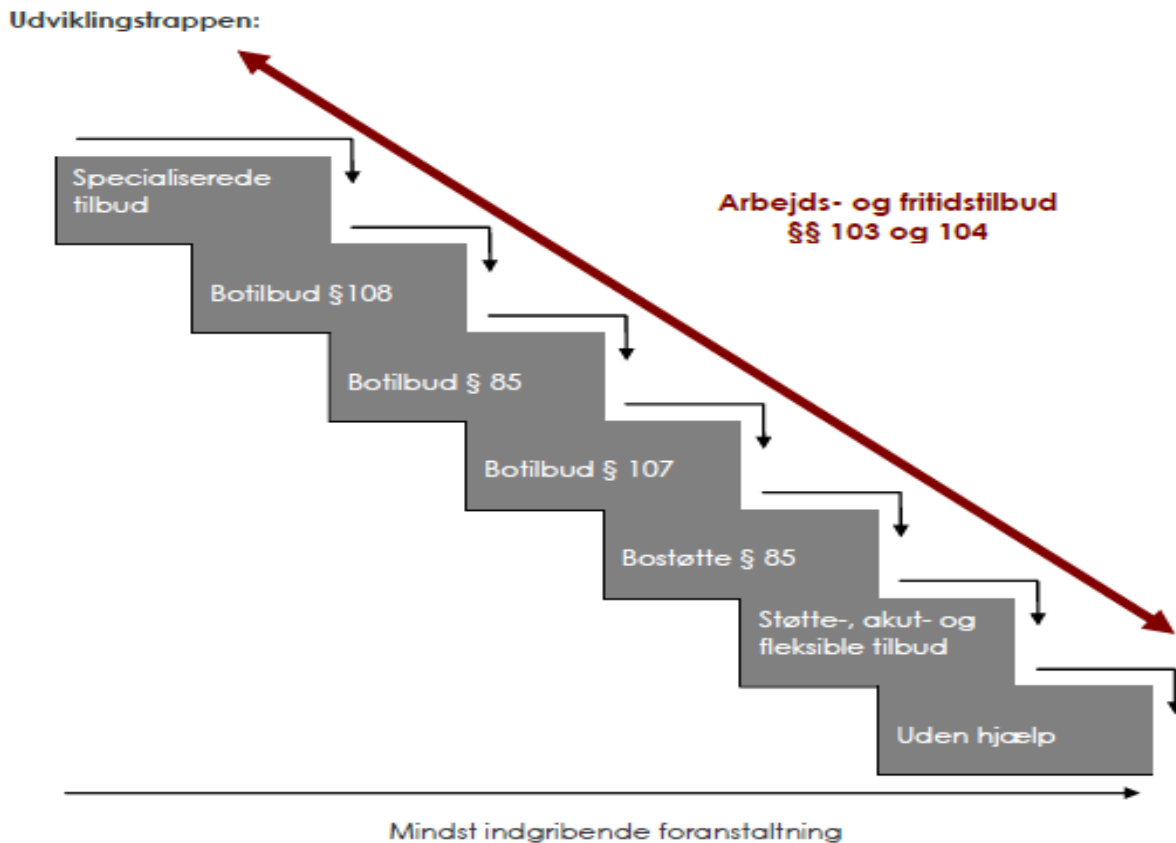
Udviklingstrappen:

Specialiserede tilbud

Arbejds- og fritidstilbud §§ 103 og 104

Botilbud §108

Botilbud § 85

Botilbud § 107

Bostøtte § 85

Støtte-, akut- og fleksible tilbud

Uden hjælp

Mindst indgribende foranstaltning